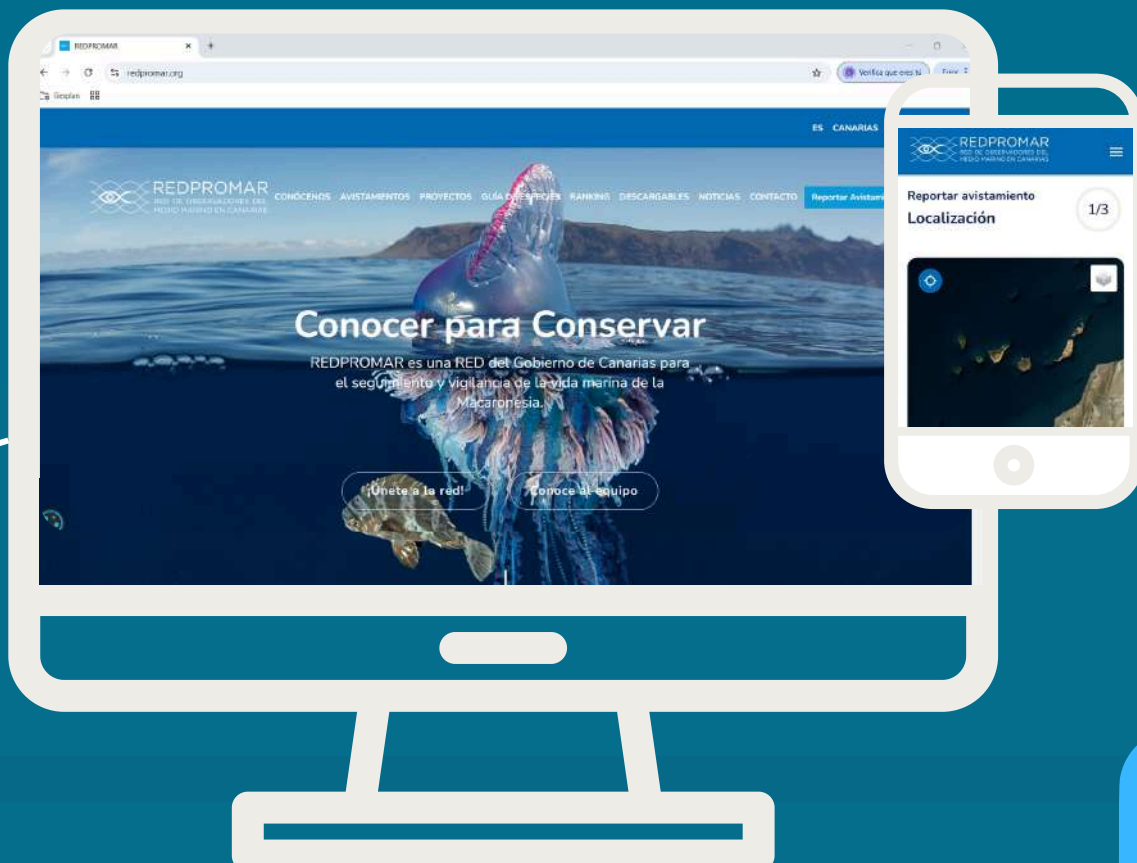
REDPROMAR
redpromar.org
Verifica que eres tú
Geoplan
ES CANARIAS
REDPROMAR
RED DE OBSERVADORES DEL MEDIO MARINO EN CANARIAS
CONÓCENOS AVISTAMIENTOS PROYECTOS GUÍA DE ESPECIES RANKING DESCARGABLES NOTICIAS CONTACTO Reportar Avistam
Conocer para Conservar
REDPROMAR es una RED del Gobierno de Canarias para el seguimiento y vigilancia de la vida marina de la Macaronesia.
¡Únete a la red!
Conoce al equipo
REDPROMAR
RED DE OBSERVADORES DEL MEDIO MARINO EN CANARIAS
Reportar avistamiento
Localización
1/3